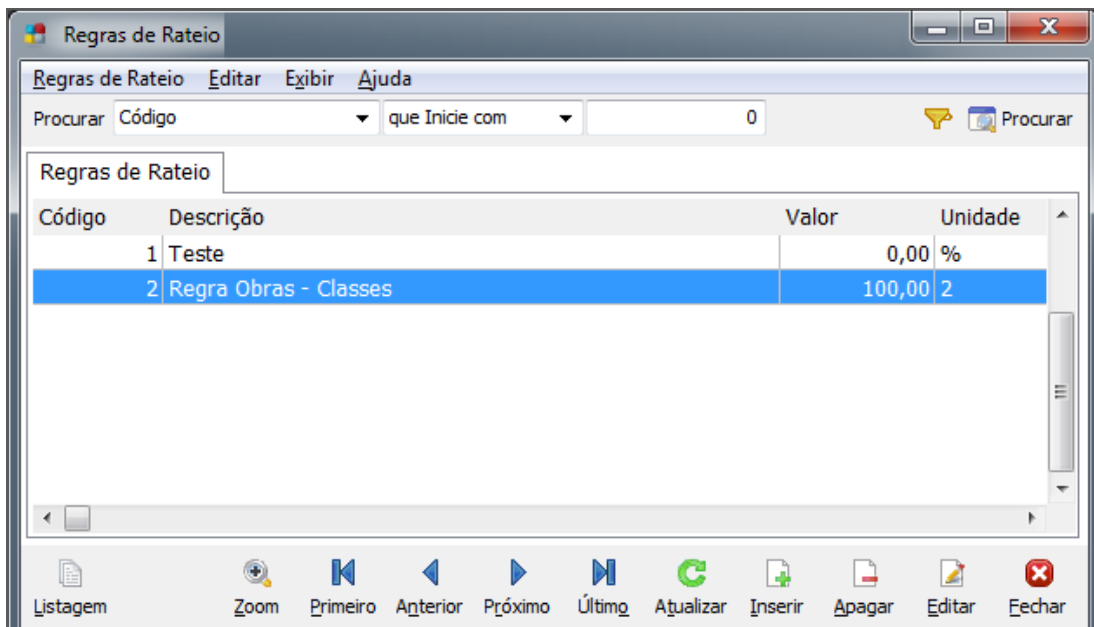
Regras de Rateio

Regras de Rateio Editar Exibir Ajuda

Procurar Código que Inicie com 0 Procurar

Regras de Rateio

| Código | Descrição | Valor | Unidade |
|---|---|---|---|
| 1 | Teste | 0,00 | % |
| 2 | Regra Obras - Classes | 100,00 | 2 |

Listagem Zoom Primeiro Anterior Próximo Último Atualizar Inserir Apagar Editar Fechar